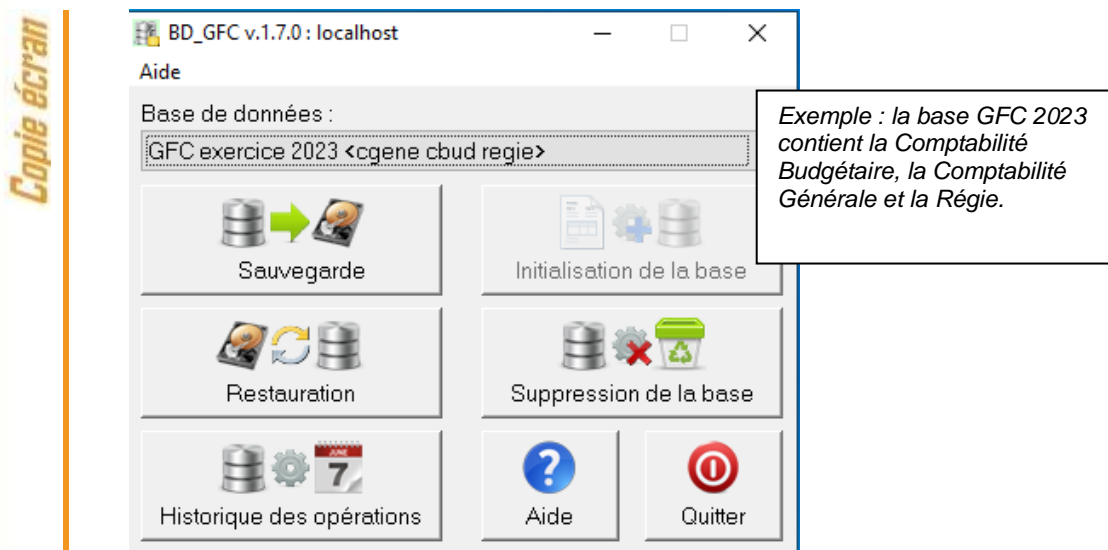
Copie écran

BD_GFC v.1.7.0 : localhost

Aide

Base de données :

GFC exercice 2023 <cgene cbud regie>

Exemple : la base GFC 2023 contient la Comptabilité Budgétaire, la Comptabilité Générale et la Régie.

Sauvegarde

Initialisation de la base

Restauration

Suppression de la base

JUNE
7

Historique des opérations

Aide

Quitter